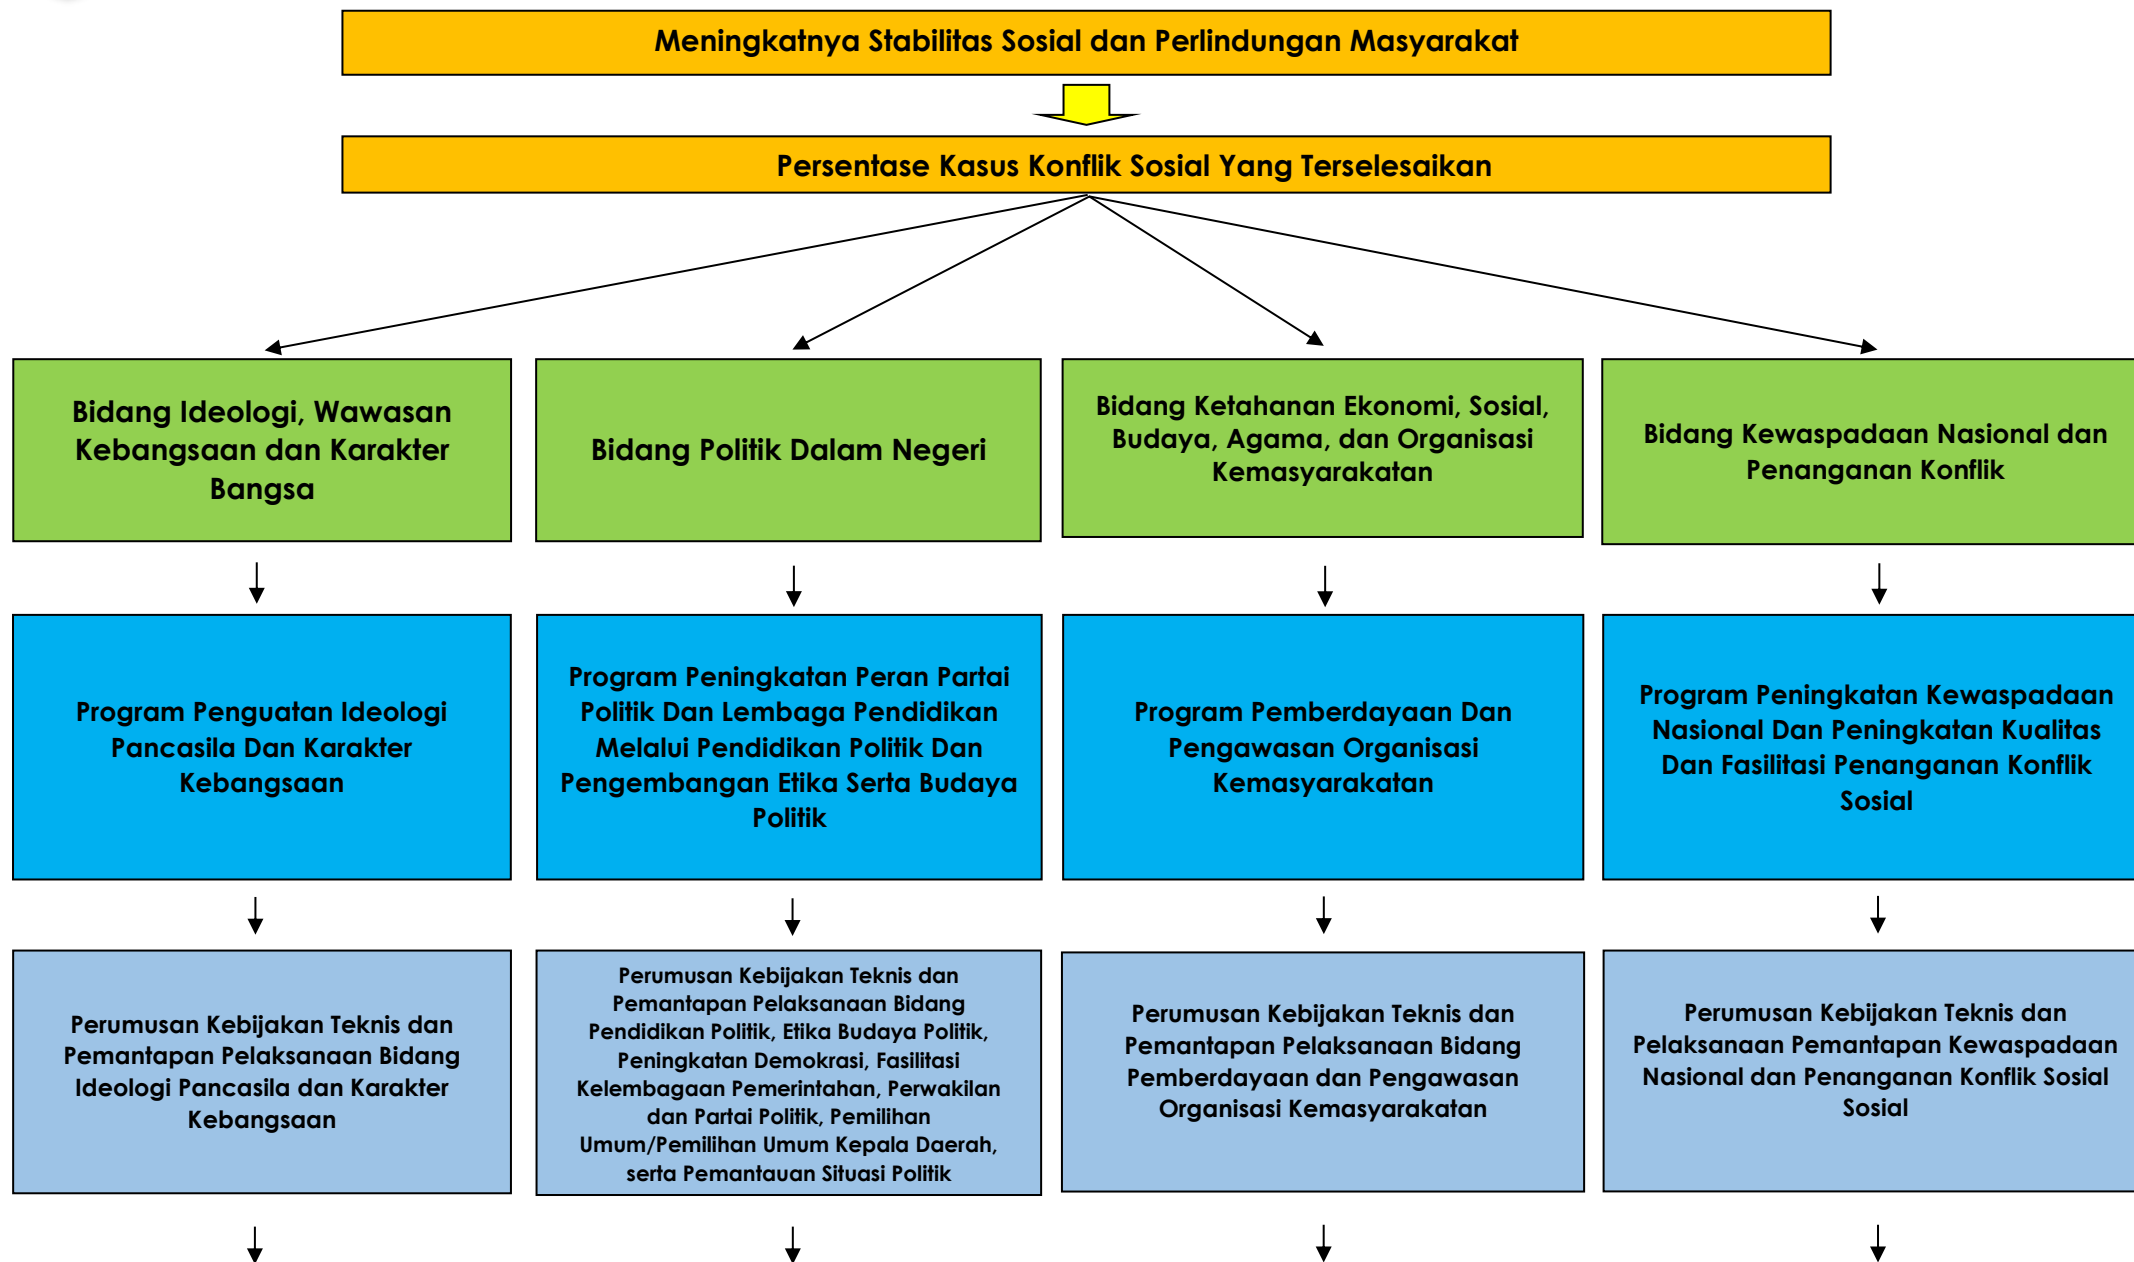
Meningkatnya Stabilitas Sosial dan Perlindungan Masyarakat

Persentase Kasus Konflik Sosial Yang Terselesaikan

Bidang Ideologi, Wawasan Kebangsaan dan Karakter Bangsa

Program Penguatan Ideologi Pancasila Dan Karakter Kebangsaan

Perumusan Kebijakan Teknis dan Pemantapan Pelaksanaan Bidang Ideologi Pancasila dan Karakter Kebangsaan

Bidang Politik Dalam Negeri

Program Peningkatan Peran Partai Politik Dan Lembaga Pendidikan Melalui Pendidikan Politik Dan Pengembangan Etika Serta Budaya Politik

Perumusan Kebijakan Teknis dan Pemantapan Pelaksanaan Bidang Pendidikan Politik, Etika Budaya Politik, Peningkatan Demokrasi, Fasilitasi Kelembagaan Pemerintahan, Perwakilan dan Partai Politik, Pemilihan Umum/Pemilihan Umum Kepala Daerah, serta Pemantauan Situasi Politik

Bidang Ketahanan Ekonomi, Sosial, Budaya, Agama, dan Organisasi Kemasyarakatan

Program Pemberdayaan Dan Pengawasan Organisasi Kemasyarakatan

Perumusan Kebijakan Teknis dan Pemantapan Pelaksanaan Bidang Pemberdayaan dan Pengawasan Organisasi Kemasyarakatan

Bidang Kewaspadaan Nasional dan Penanganan Konflik

Program Peningkatan Kewaspadaan Nasional Dan Peningkatan Kualitas Dan Fasilitasi Penanganan Konflik Sosial

Perumusan Kebijakan Teknis dan Pelaksanaan Pemantapan Kewaspadaan Nasional dan Penanganan Konflik Sosial Sosial